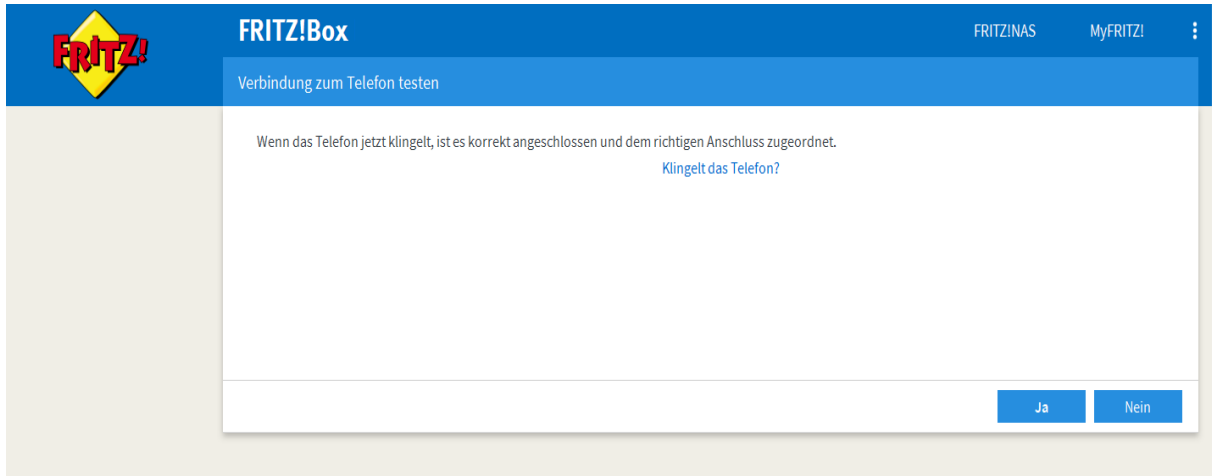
FRITZ!

FRITZ!Box

FRITZ!NAS

MyFRITZ!

Verbindung zum Telefon testen

Wenn das Telefon jetzt klingelt, ist es korrekt angeschlossen und dem richtigen Anschluss zugeordnet.

Klingelt das Telefon?

Ja

Nein